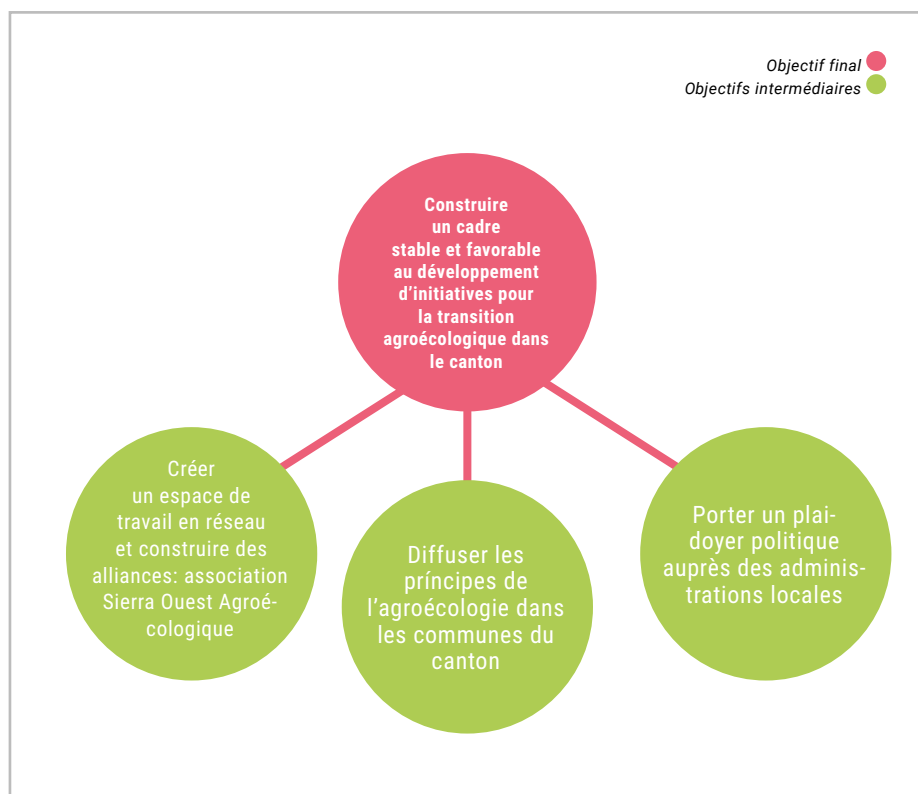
Objectif final
Objectifs intermédiaires

Construire un cadre stable et favorable au développement d'initiatives pour la transition agroécologique dans le canton

Créer un espace de travail en réseau et construire des alliances: association Sierra Ouest Agroécologique

Diffuser les príncipes de l'agroécologie dans les communes du canton

Porter un plaidoyer politique auprès des administrations locales